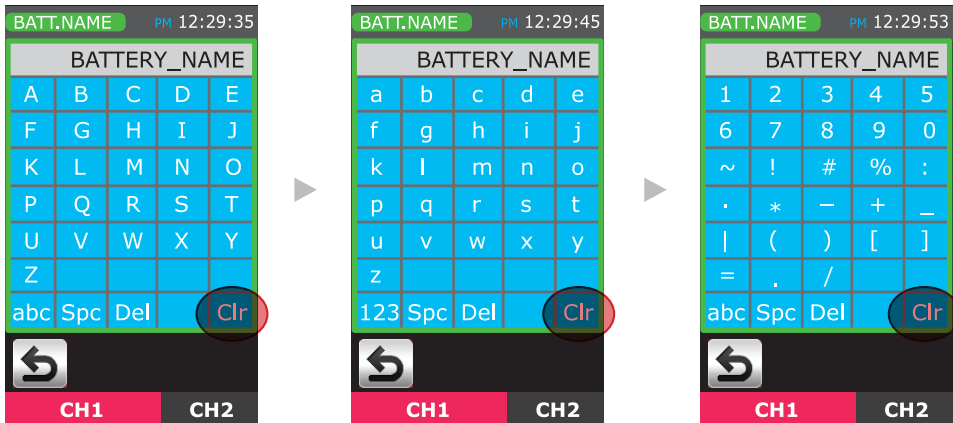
BATT.NAME PM 12:29:35

BATTERY_NAME

| A | B | C | D | E |
|---|---|---|---|---|
| F | G | H | I | J |
| K | L | M | N | O |
| P | Q | R | S | T |
| U | V | W | X | Y |
| Z | | | | |
| abc | Spc | Del | | Clr |

CH1 CH2

BATT.NAME PM 12:29:45

BATTERY_NAME

| a | b | c | d | e |
|---|---|---|---|---|
| f | g | h | i | j |
| k | l | m | n | o |
| p | q | r | s | t |
| u | v | w | x | y |
| z | | | | |
| 123 | Spc | Del | | Clr |

CH1 CH2

BATT.NAME PM 12:29:53

BATTERY_NAME

| 1 | 2 | 3 | 4 | 5 |
|---|---|---|---|---|
| 6 | 7 | 8 | 9 | 0 |
| ~ | ! | # | % | : |
| · | * | − | + | _ |
| \| | ( | ) | [ | ] |
| = | . | / | | |
| abc | Spc | Del | | Clr |

CH1 CH2